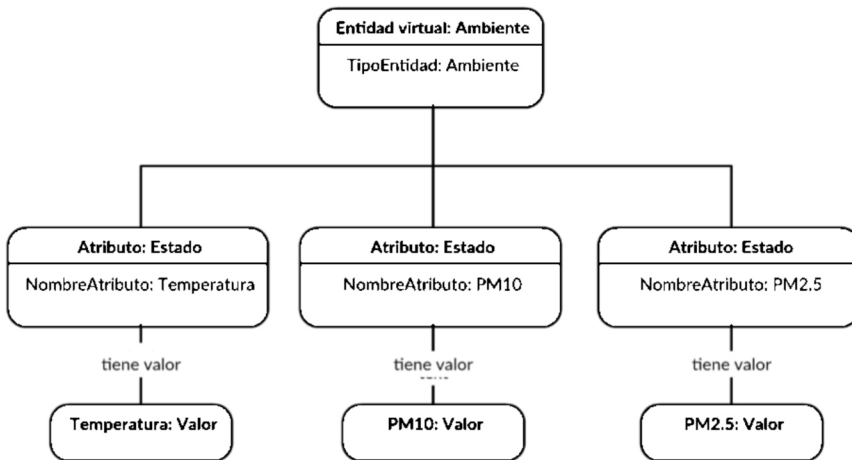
Entidad virtual: Ambiente

TipoEntidad: Ambiente

Atributo: Estado

NombreAtributo: Temperatura

tiene valor

Temperatura: Valor

Atributo: Estado

NombreAtributo: PM10

tiene valor

PM10: Valor

Atributo: Estado

NombreAtributo: PM2.5

tiene valor

PM2.5: Valor